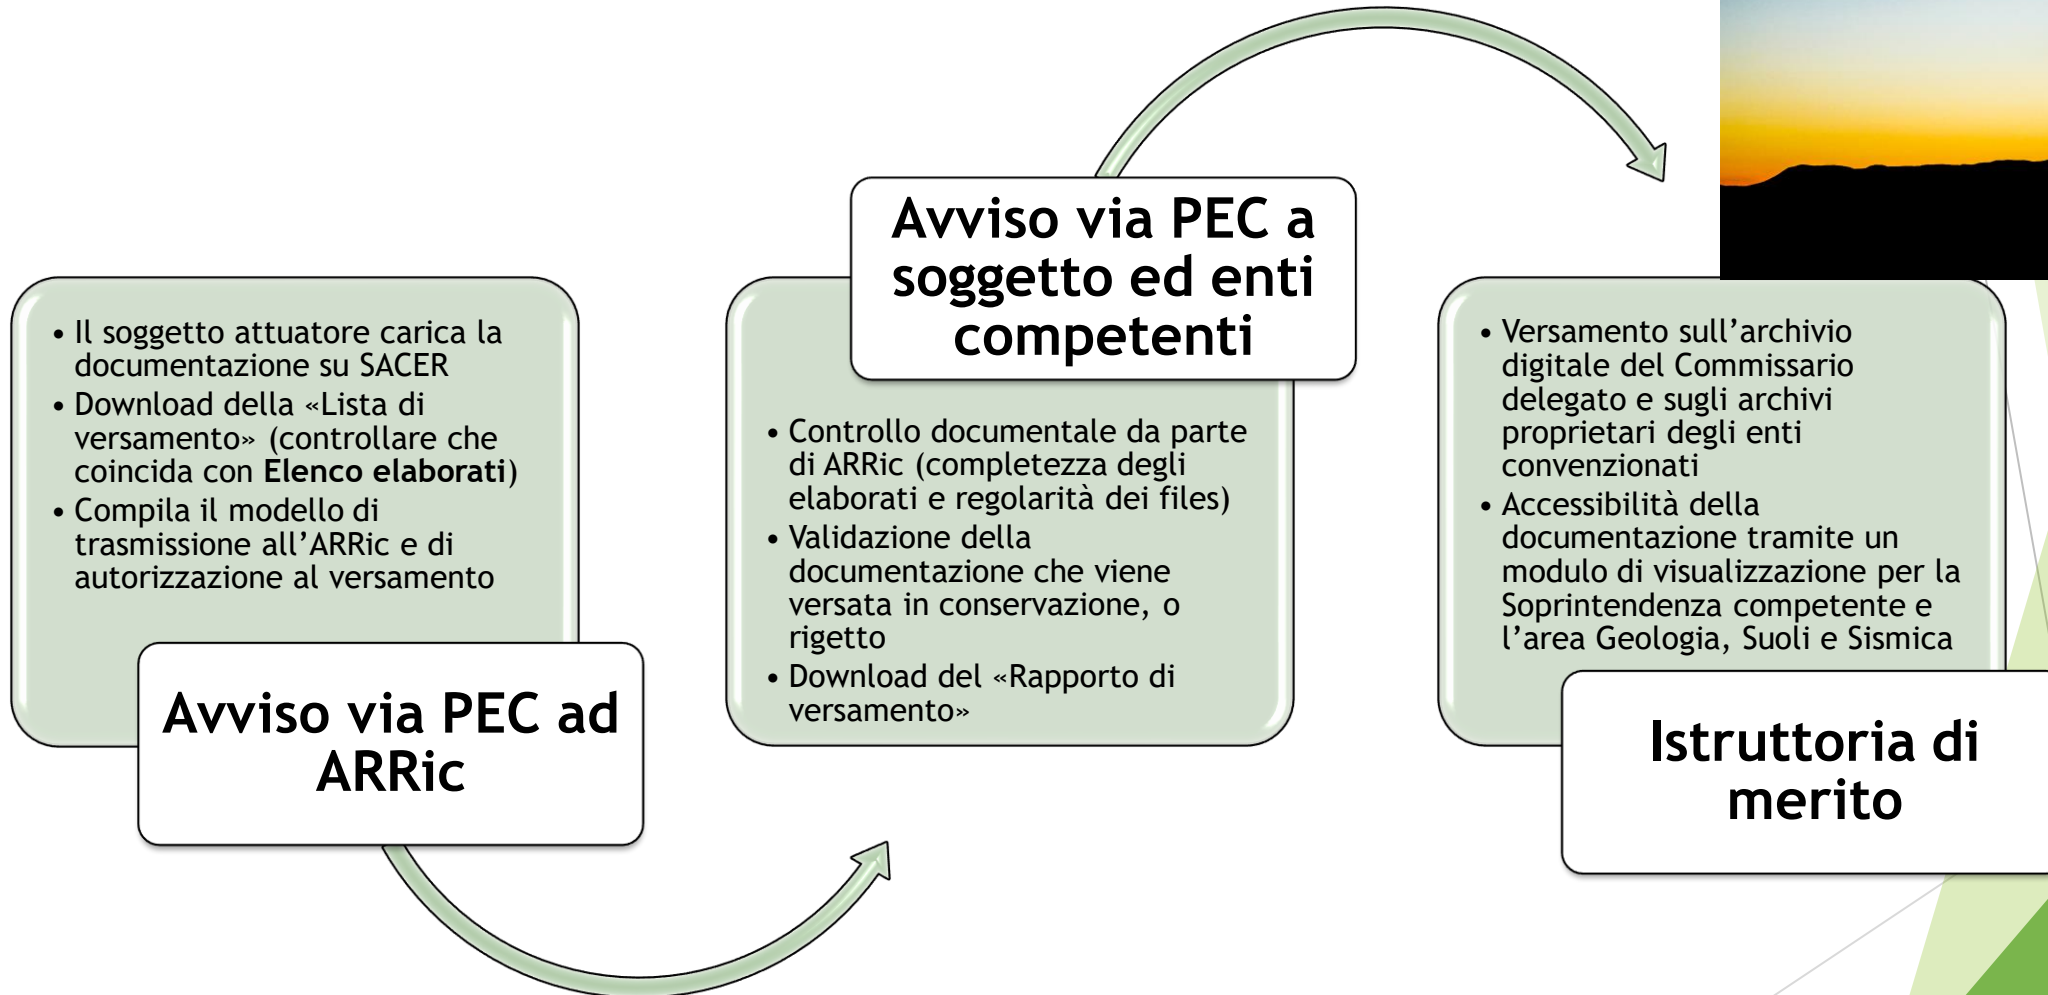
• Il soggetto attuatore carica la documentazione su SACER
• Download della «Lista di versamento» (controllare che coincida con **Elenco elaborati**)
• Compila il modello di trasmissione all'ARRic e di autorizzazione al versamento

Avviso via PEC ad ARRic

Avviso via PEC a soggetto ed enti competenti

• Controllo documentale da parte di ARRic (completezza degli elaborati e regolarità dei files)
• Validazione della documentazione che viene versata in conservazione, o rigetto
• Download del «Rapporto di versamento»

• Versamento sull'archivio digitale del Commissario delegato e sugli archivi proprietari degli enti convenzionati
• Accessibilità della documentazione tramite un modulo di visualizzazione per la Soprintendenza competente e l'area Geologia, Suoli e Sismica

Istruttoria di merito